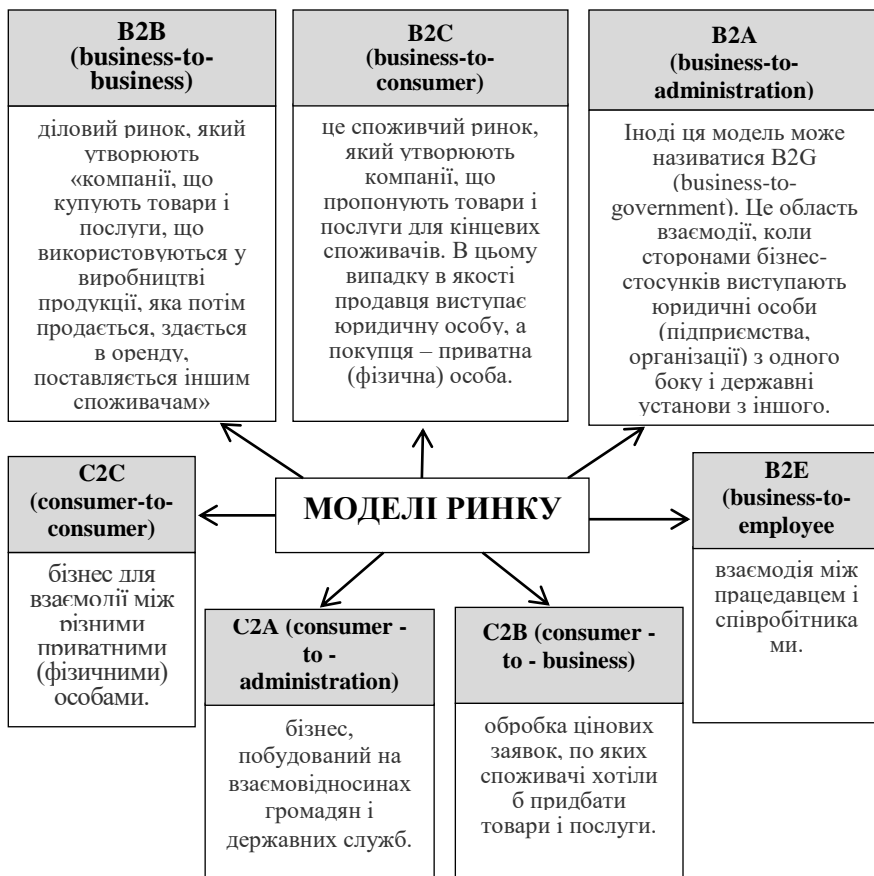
B2B (business-to-business)

діловий ринок, який утворюють «компанії, що купують товари і послуги, що використовуються у виробництві продукції, яка потім продається, здається в оренду, поставляється іншим споживачам»

B2C (business-to-consumer)

це споживчий ринок, який утворюють компанії, що пропонують товари і послуги для кінцевих споживачів. В цьому випадку в якості продавця виступає юридичну особу, а покупця – приватна (фізична) особа.

B2A (business-to-administration)

Іноді ця модель може називатися B2G (business-to-government). Це область взаємодії, коли сторонами бізнес-стосунків виступають юридичні особи (підприємства, організації) з одного боку і державні установи з іншого.

C2C (consumer-to-consumer)

бізнес для взаємодії між різними приватними (фізичними) особами.

МОДЕЛІ РИНКУ

B2E (business-to-employee

взаємодія між працедавцем і співробітниками.

C2A (consumer - to - administration)

бізнес, побудований на взаємовідносинах громадян і державних служб.

C2B (consumer - to - business)

обробка цінових заявок, по яких споживачі хотіли б придбати товари і послуги.